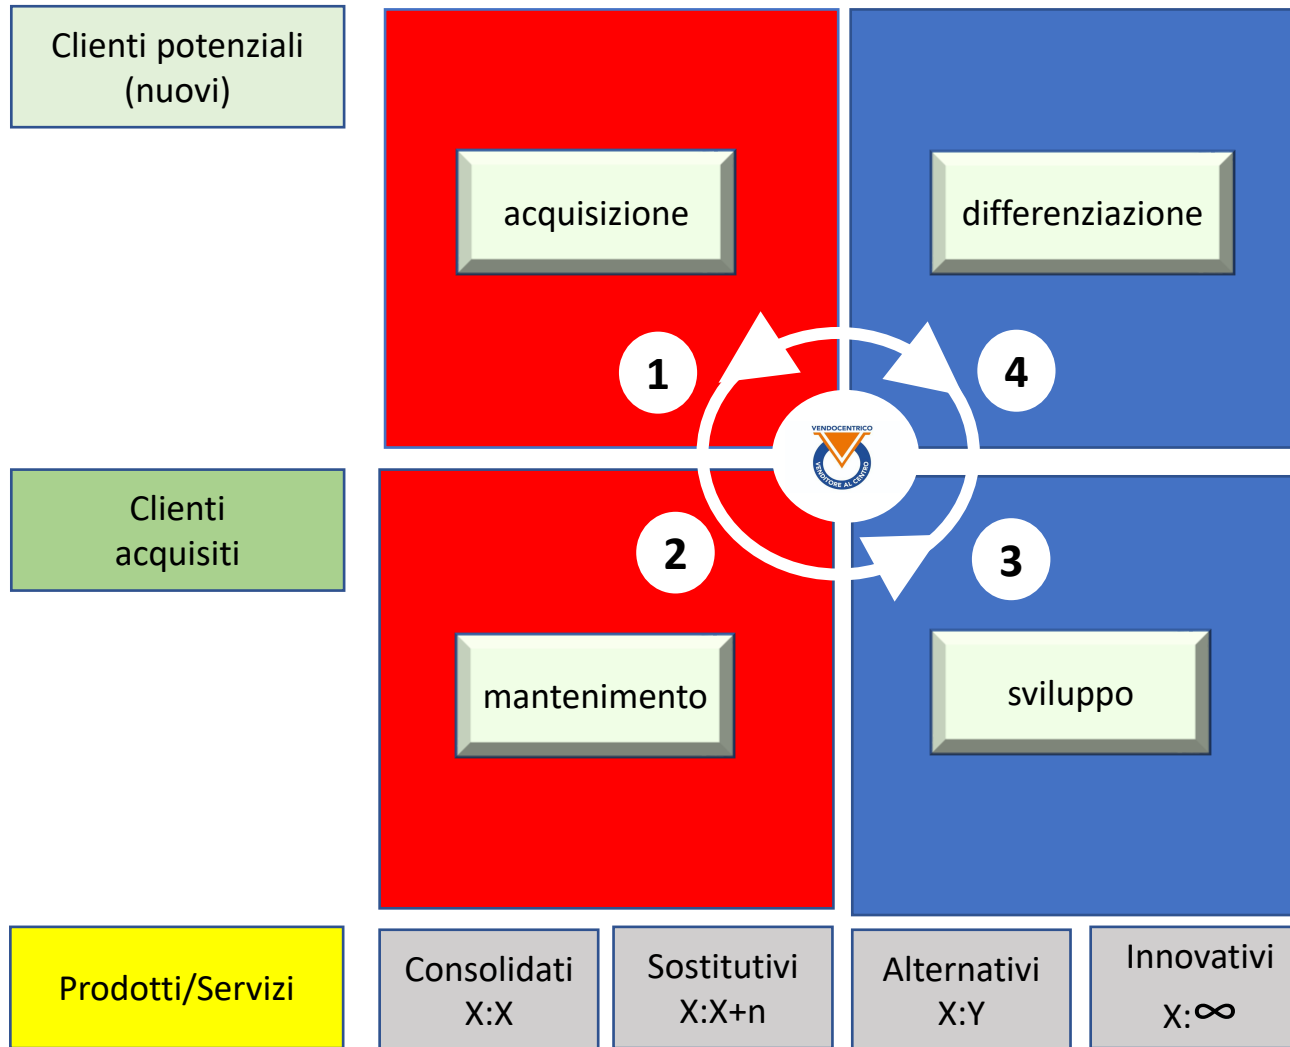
Clienti potenziali (nuovi)

acquisizione

differenziazione

1

4

VENDOCENTRICO
VENDITORE AL CENTRO

Clienti acquisiti

2

3

mantenimento

sviluppo

Prodotti/Servizi

Consolidati X:X

Sostitutivi X:X+n

Alternativi X:Y

Innovativi X:$\infty$